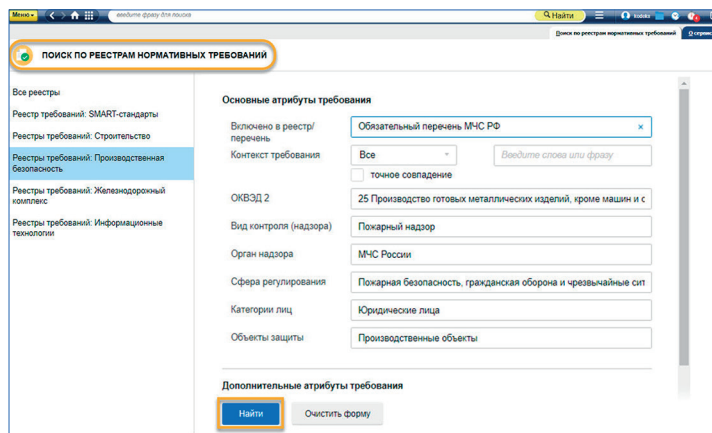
Меню ▾ введите фразу для поиска Найти kodeks

Поиск по реестрам нормативных требований О сервисе

ПОИСК ПО РЕЕСТРАМ НОРМАТИВНЫХ ТРЕБОВАНИЙ

Все реестры

Реестр требований: SMART-стандарты

Реестры требований: Строительство

Реестры требований: Производственная безопасность

Реестры требований: Железнодорожный комплекс

Реестры требований: Информационные технологии

Основные атрибуты требования

Включено в реестр/перечень | Обязательный перечень МЧС РФ ×

Контекст требования | Все | Введите слова или фразу

точное совпадение

ОКВЭД 2 | 25 Производство готовых металлических изделий, кроме машин и с

Вид контроля (надзора) | Пожарный надзор

Орган надзора | МЧС России

Сфера регулирования | Пожарная безопасность, гражданская оборона и чрезвычайные сит

Категории лиц | Юридические лица

Объекты защиты | Производственные объекты

Дополнительные атрибуты требования

Найти

Очистить форму